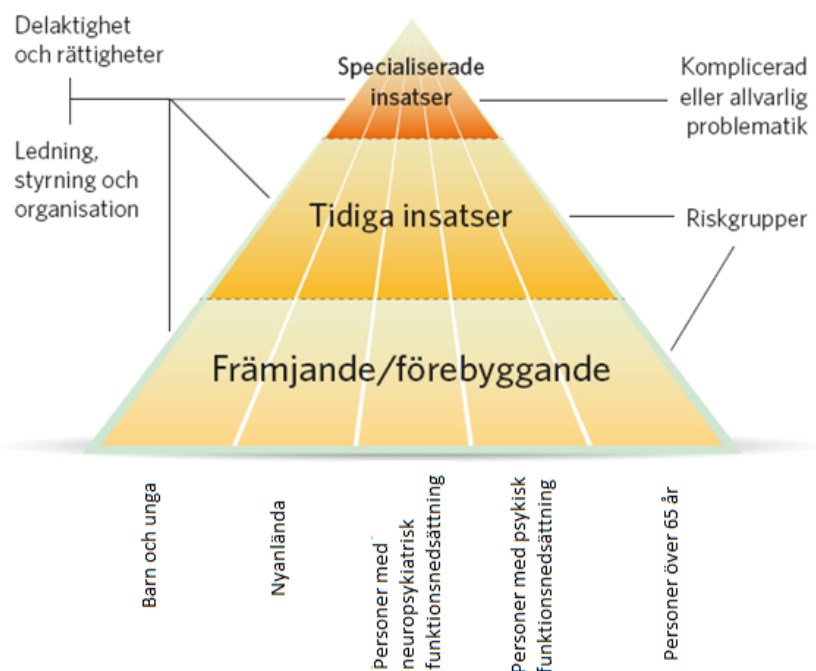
Delaktighet och rättigheter

Ledning, styrning och organisation

Specialiserade insatser

Komplicerad eller allvarlig problematik

Tidiga insatser

Riskgrupper

Främjande/förebyggande

Barn och unga

Nyanlända

Personer med neuropsykiatrisk funktionsnedsättning

Personer med psykisk funktionsnedsättning

Personer över 65 år